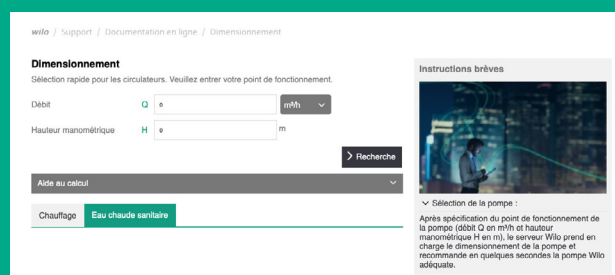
wilo / Support / Documentation en ligne / Dimensionnement

Dimensionnement
Sélection rapide pour les circulateurs. Veuillez entrer votre point de fonctionnement.

Débit Q 0 m³/h

Hauteur manométrique H 0 m

Recherche

Aide au calcul

Chauffage | Eau chaude sanitaire

Instructions brèves

Sélection de la pompe :

Après spécification du point de fonctionnement de la pompe (débit Q en m³/h et hauteur manométrique H en m), le serveur Wilo prend en charge le dimensionnement de la pompe et recommande en quelques secondes la pompe Wilo adéquate.